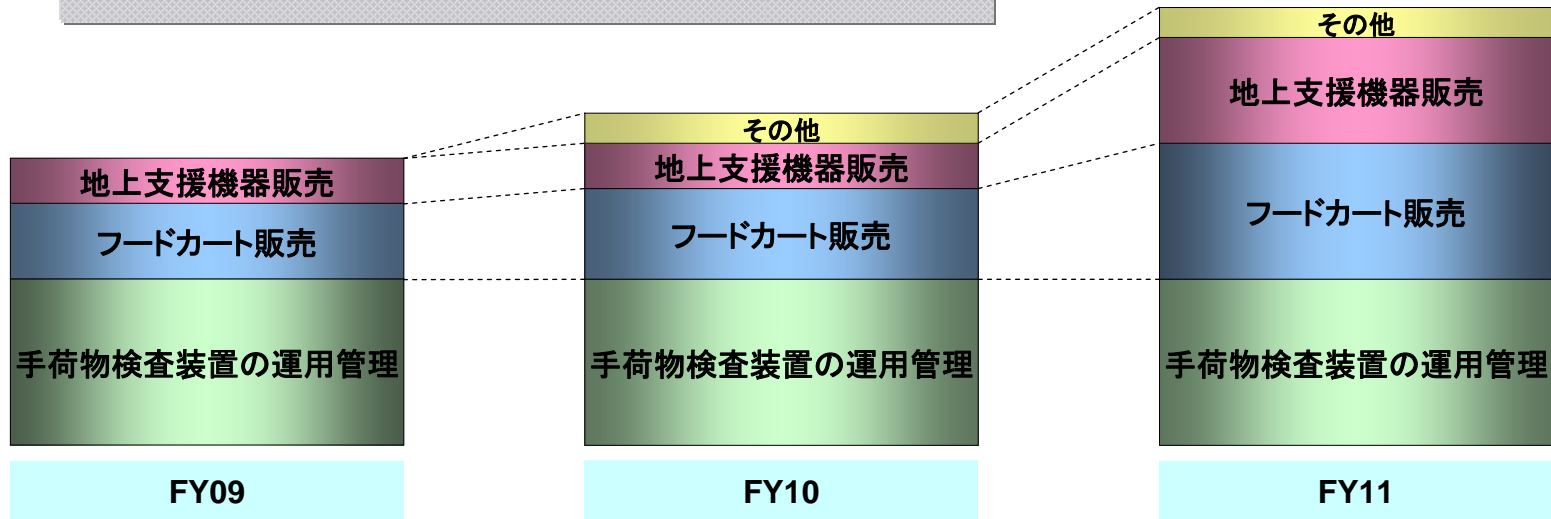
地上支援機器販売
フードカート販売
手荷物検査装置の運用管理
FY09

その他
地上支援機器販売
フードカート販売
手荷物検査装置の運用管理
FY10

その他
地上支援機器販売
フードカート販売
手荷物検査装置の運用管理
FY11